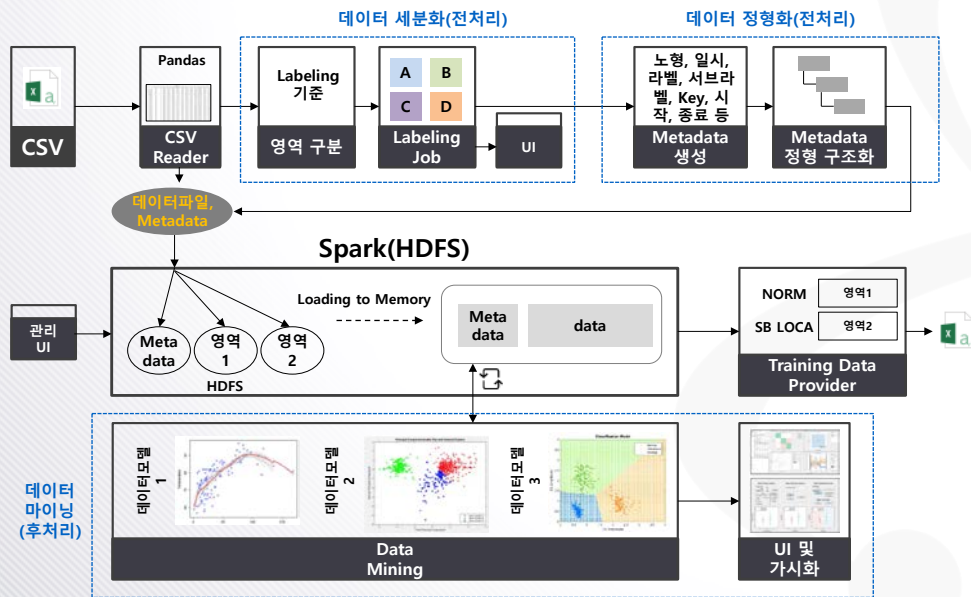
데이터 세분화(전처리)

데이터 정형화(전처리)

CSV

Pandas

CSV Reader

Labeling 기준

영역 구분

A B C D

Labeling Job

UI

노형, 일시, 라벨, 서브라벨, Key, 시작, 종료 등

Metadata 생성

Metadata 정형 구조화

데이터파일, Metadata

Spark(HDFS)

관리 UI

Meta data

영역 1

영역 2

HDFS

Loading to Memory

Meta data

data

NORM

영역1

SB LOCA

영역2

Training Data Provider

데이터 마이닝 (후처리)

데이터모델 1

데이터모델 2

데이터모델 3

Data Mining

UI 및 가시화